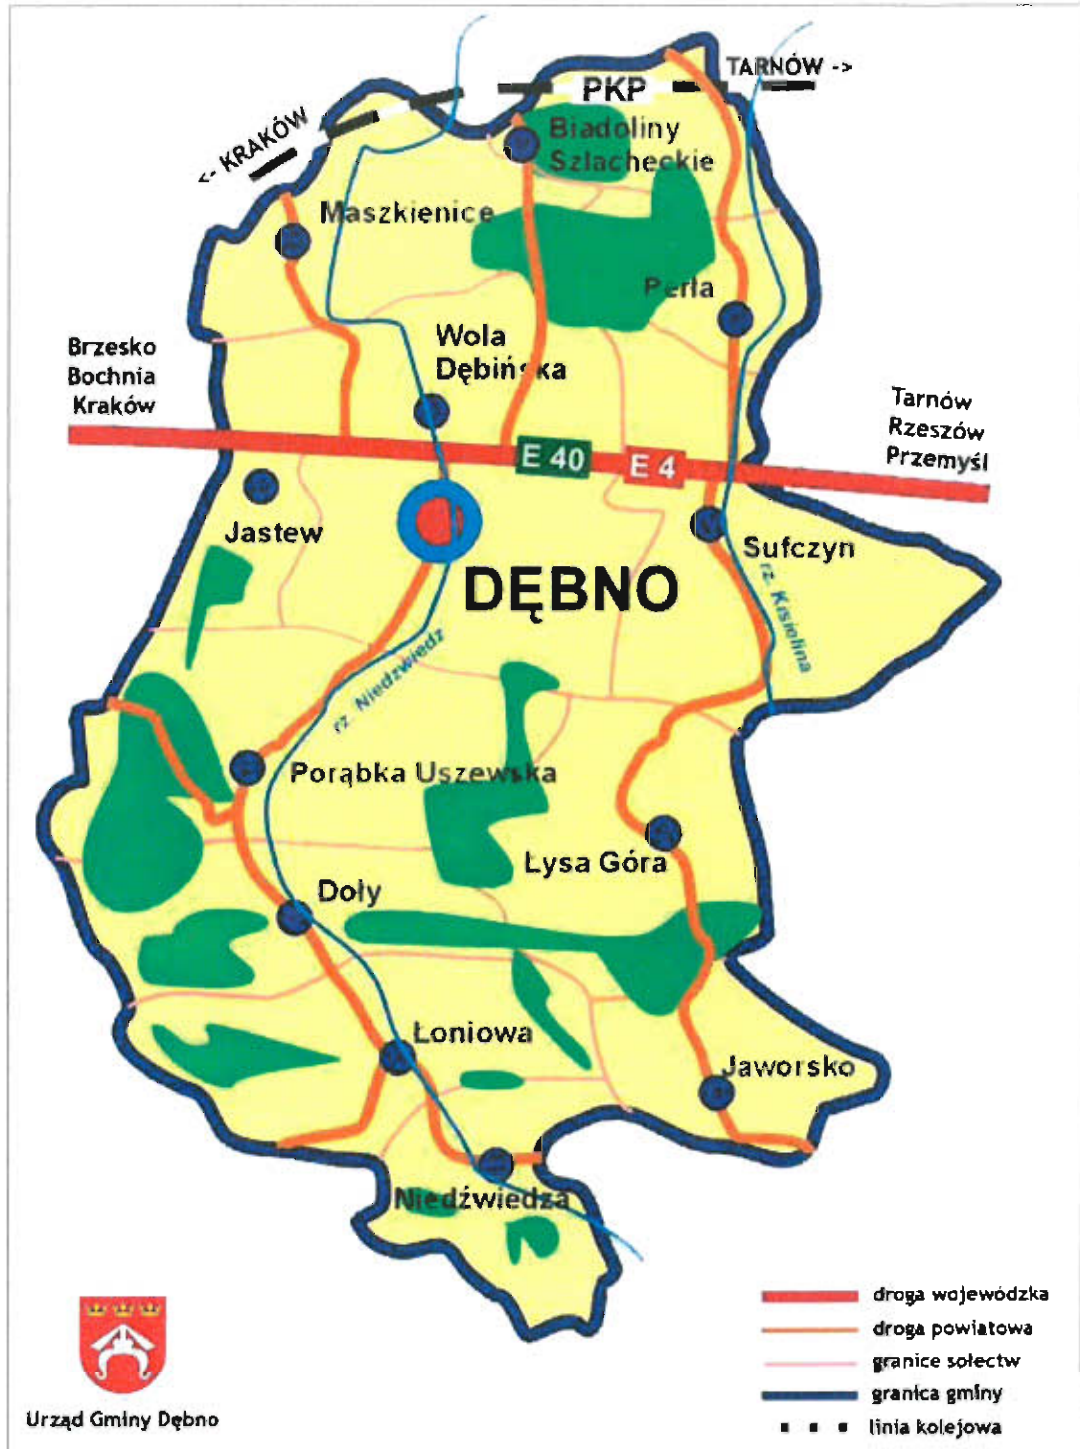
<- KRAKÓW
PKP
TARNÓW ->
Biadoliny Szlacheckie
Maszkienice
Perla
Wola Dębińska
Brzesko
Bochnia
Kraków
Tarnów
Rzeszów
Przemyśl
E 40
E 4
Jastew
Sufczyn
DĘBNO
rz. Kisielina
rz. Niedźwiedź
Porąbka Uszewska
Łysa Góra
Doły
Łoniowa
Jaworsko
Niedźwiedza
Urząd Gminy Dębno
droga wojewódzka
droga powiatowa
granice sołectw
granica gminy
linia kolejowa